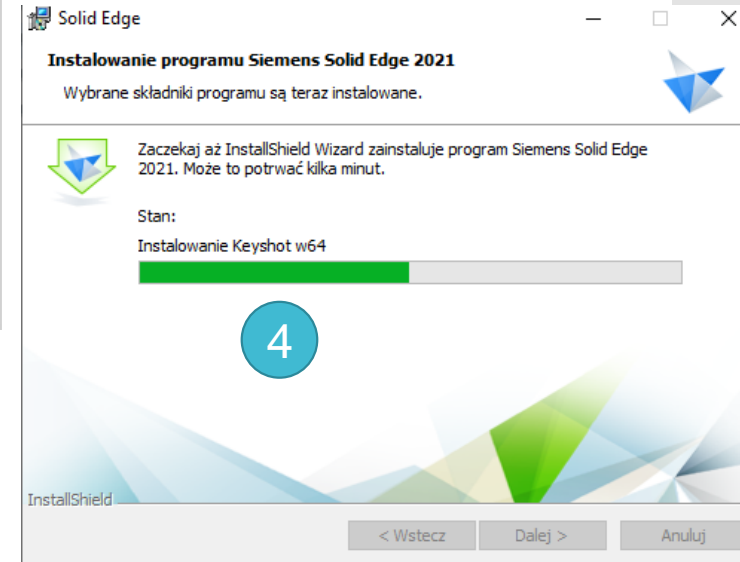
Solid Edge

Instalowanie programu Siemens Solid Edge 2021

Wybrane składniki programu są teraz instalowane.

Zaczekaj aż InstallShield Wizard zainstaluje program Siemens Solid Edge 2021. Może to potrwać kilka minut.

Stan:

Instalowanie Keyshot w64

4

InstallShield

< Wstecz

Dalej >

Anuluj